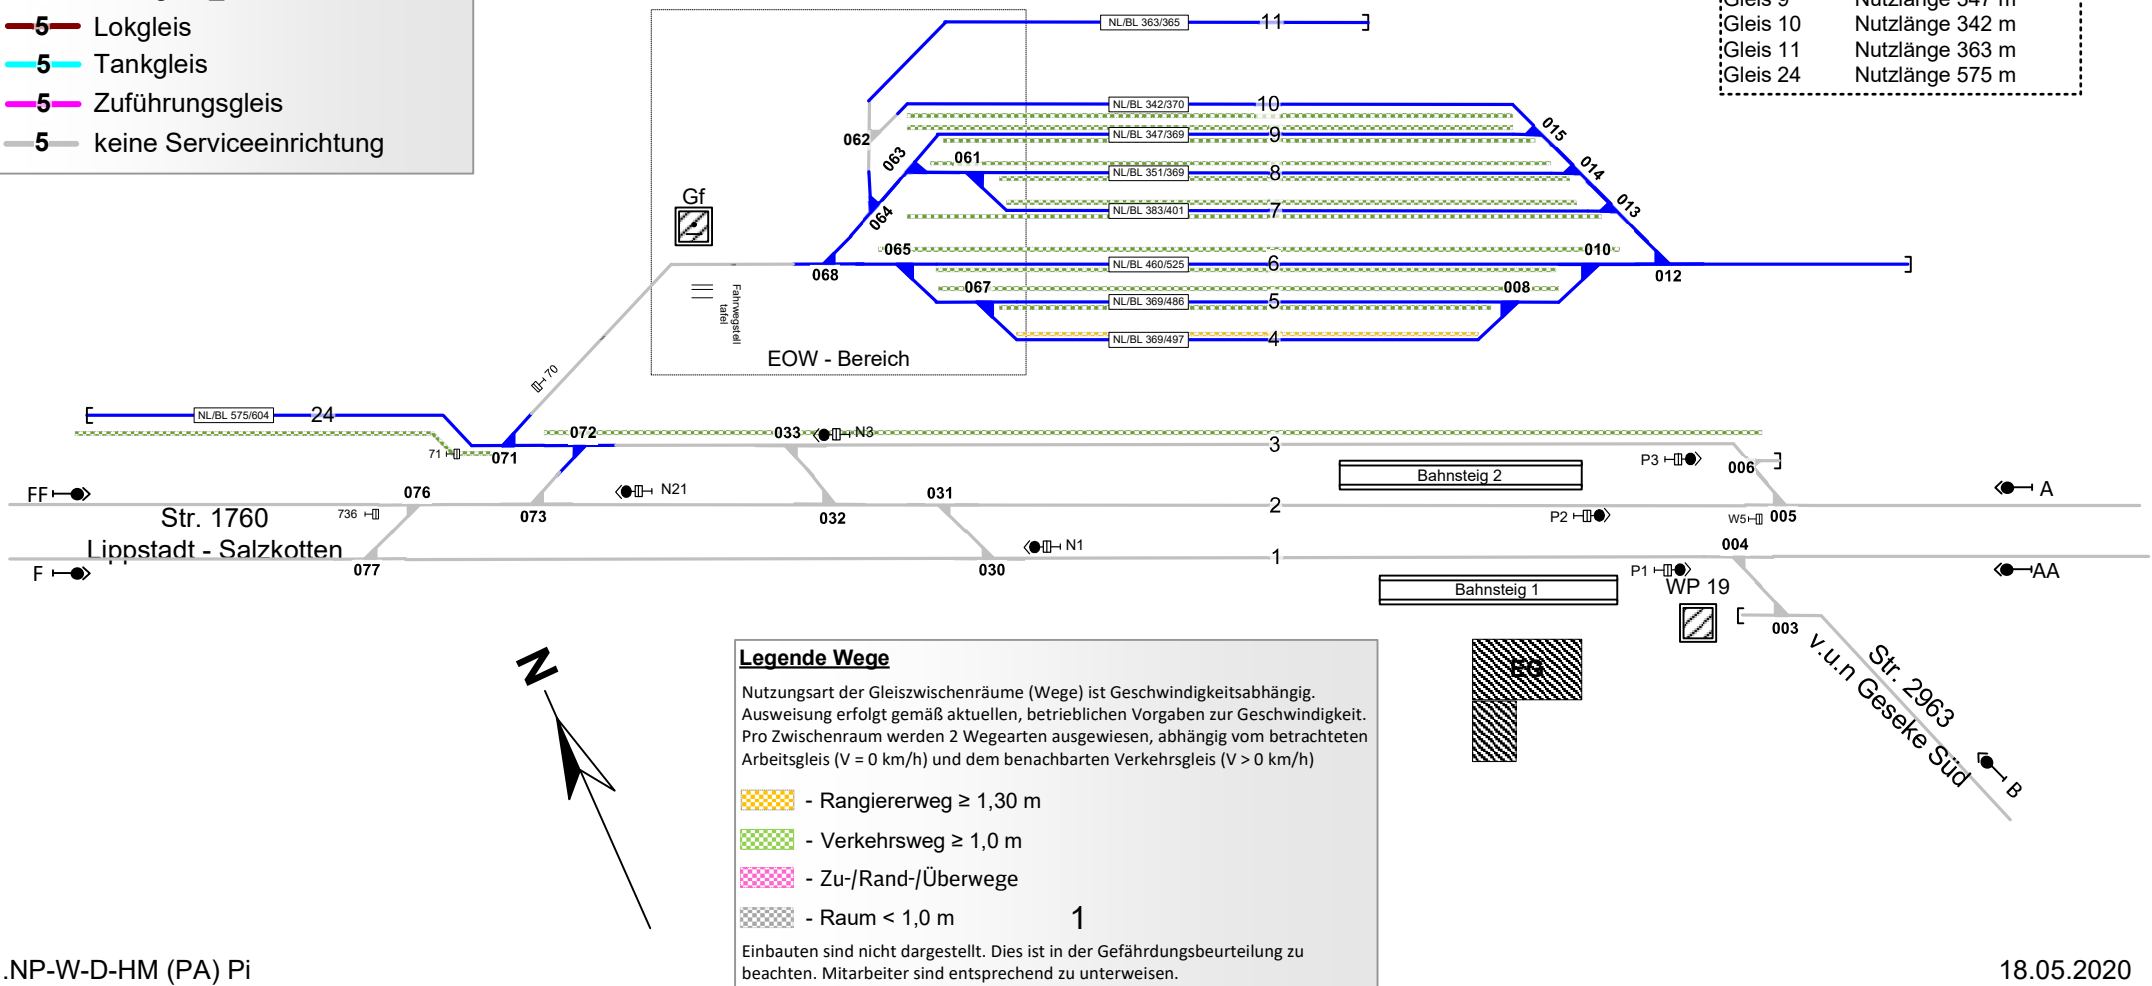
5 Lokgleis
5 Tankgleis
5 Zuführungsgleis
5 keine Serviceeinrichtung

Gleis 9 Nutzlänge 347 m
Gleis 10 Nutzlänge 342 m
Gleis 11 Nutzlänge 363 m
Gleis 24 Nutzlänge 575 m

NL/BL 363/365 11
NL/BL 342/370 10
NL/BL 347/369 9
NL/BL 351/369 8
NL/BL 383/401 7
NL/BL 460/525 6
NL/BL 369/486 5
NL/BL 369/497 4
062
063
061
064
065
068
067
015
014
013
010
012
008
Gf
Fahrwegstell tafel
EOW - Bereich
70
NL/BL 575/604 24
71
071
072
033
N3
3
Bahnsteig 2
P3
006
FF
076
073
N21
032
031
2
P2
W5
005
A
Str. 1760
736
Lippstadt - Salzkotten
077
030
N1
1
004
F
P1
WP 19
AA
Bahnsteig 1
003
Str. 2963
v.u.n Geseke Süd
B
N
EG
Legende Wege
Nutzungsart der Gleiszwischenräume (Wege) ist Geschwindigkeitsabhängig. Ausweisung erfolgt gemäß aktuellen, betrieblichen Vorgaben zur Geschwindigkeit. Pro Zwischenraum werden 2 Wegearten ausgewiesen, abhängig vom betrachteten Arbeitsgleis (V = 0 km/h) und dem benachbarten Verkehrsgleis (V > 0 km/h)
- Rangiererweg ≥ 1,30 m
- Verkehrsweg ≥ 1,0 m
- Zu-/Rand-/Überwege
- Raum < 1,0 m
1
Einbauten sind nicht dargestellt. Dies ist in der Gefährdungsbeurteilung zu beachten. Mitarbeiter sind entsprechend zu unterweisen.
.NP-W-D-HM (PA) Pi
18.05.2020